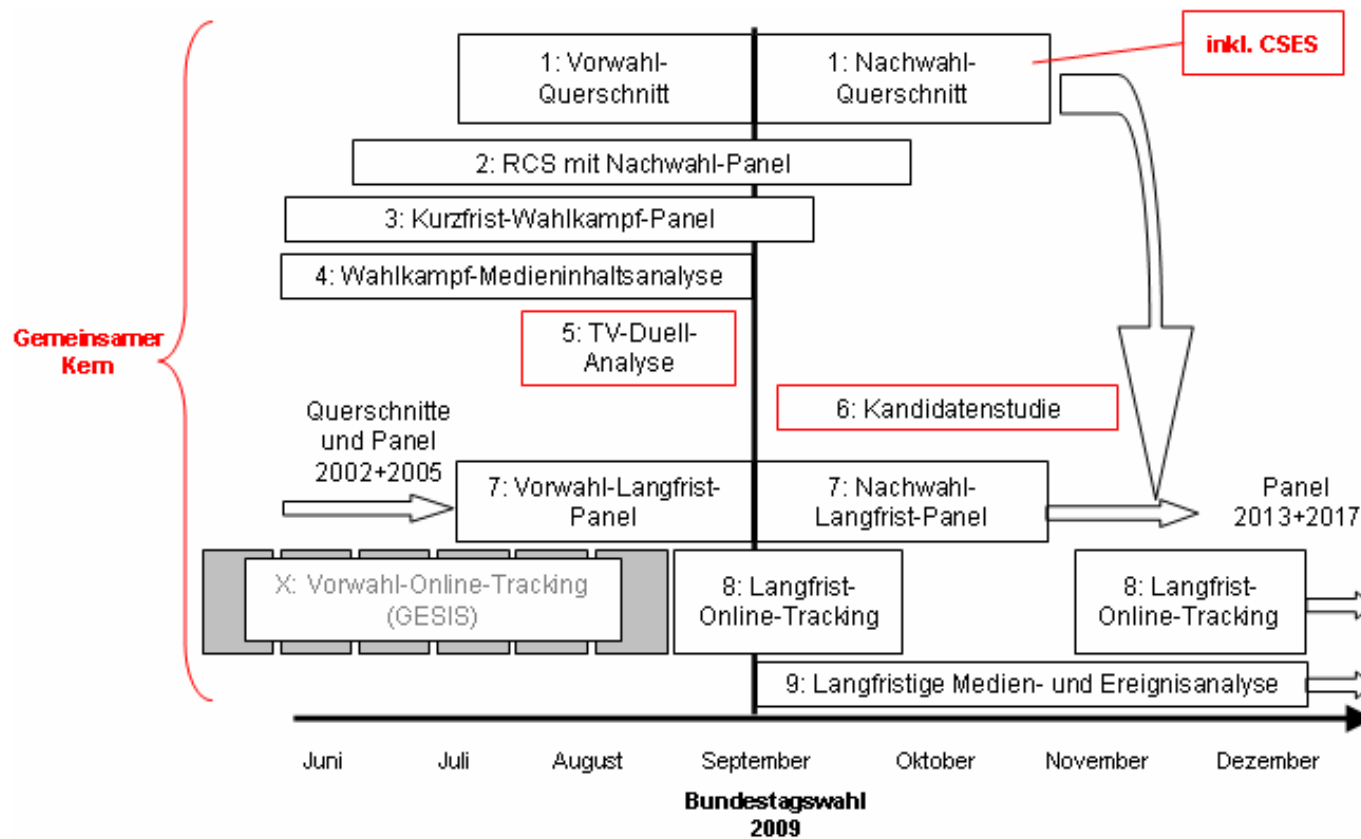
inkl. CSES

1: Vorwahl-Querschnitt

1: Nachwahl-Querschnitt

2: RCS mit Nachwahl-Panel

3: Kurzfrist-Wahlkampf-Panel

4: Wahlkampf-Medieninhaltsanalyse

Gemeinsamer Kern

5: TV-Duell-Analyse

6: Kandidatenstudie

Querschnitte und Panel 2002+2005

7: Vorwahl-Langfrist-Panel

7: Nachwahl-Langfrist-Panel

Panel 2013+2017

X: Vorwahl-Online-Tracking (GESIS)

8: Langfrist-Online-Tracking

8: Langfrist-Online-Tracking

9: Langfristige Medien- und Ereignisanalyse

Juni Juli August September Oktober November Dezember

Bundestagswahl 2009